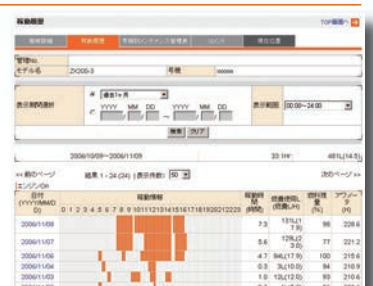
稼動履歴

TOP画面へ

基本情報 | 稼動履歴 | 定期点検メンテナンス管理表 | GPS | 現在位置

管理No.

モデル名 ZX200-3 号機 00000

表示期間選択 直近1ヶ月

YYYY MM DD ~ YYYY MM DD

表示範囲 00:00~24:00

検索 クリア

2006/10/09~2006/11/09 33 Hr 481L(14.5)

<< 前のページ 結果 1 - 24 (24) 表示件数: 50 次のページ >>

[エンジンOn

| 日付 (YYYY/MM/DD) | 稼動情報 0 1 2 3 4 5 6 7 8 9 10 11 12 13 14 15 16 17 18 19 20 21 22 23 | 稼動時間 (H) | 燃費使用L (燃費L/H) | 燃料残量 (%) | アワメータ (H) |
|---|---|---|---|---|---|
| 2006/11/09 | | 7.3 | 131L(17.9) | 95 | 228.6 |
| 2006/11/07 | | 5.6 | 12%(23.0) | 77 | 221.2 |
| 2006/11/06 | | 4.7 | 94L(17.9) | 100 | 215.6 |
| 2006/11/04 | | 0.3 | 3L(10.0) | 84 | 210.9 |
| 2006/11/03 | | 1.0 | 12L(12.0) | 93 | 210.6 |